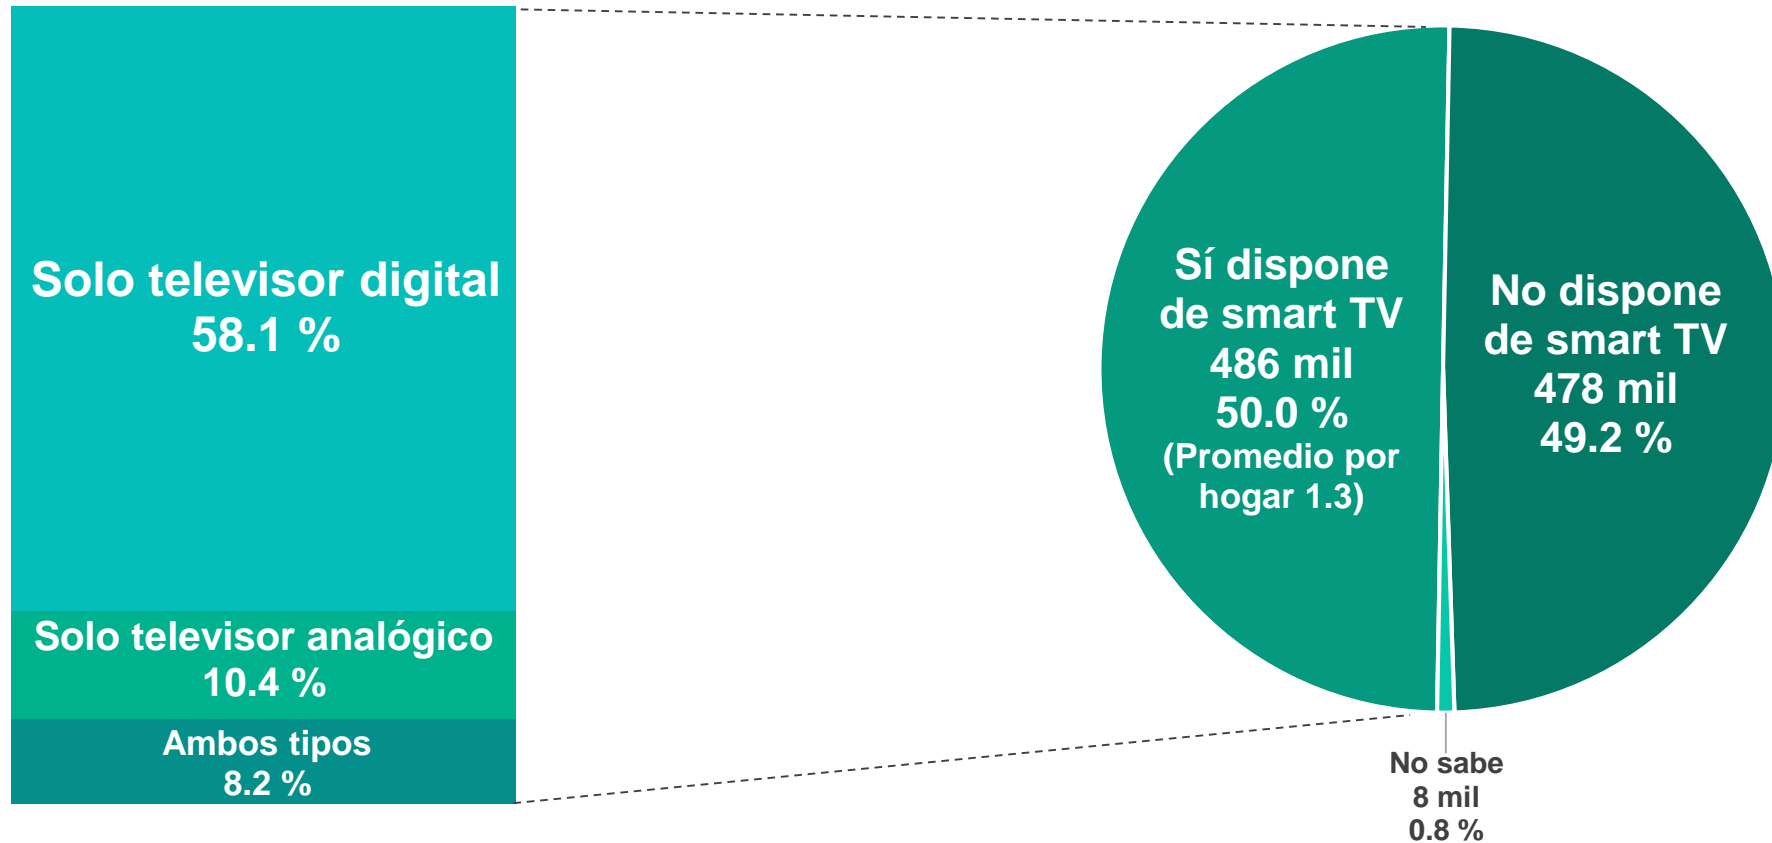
Solo televisor digital
58.1 %

Solo televisor analógico
10.4 %

Ambos tipos
8.2 %

Sí dispone de smart TV
486 mil
50.0 %
(Promedio por hogar 1.3)

No dispone de smart TV
478 mil
49.2 %

No sabe
8 mil
0.8 %